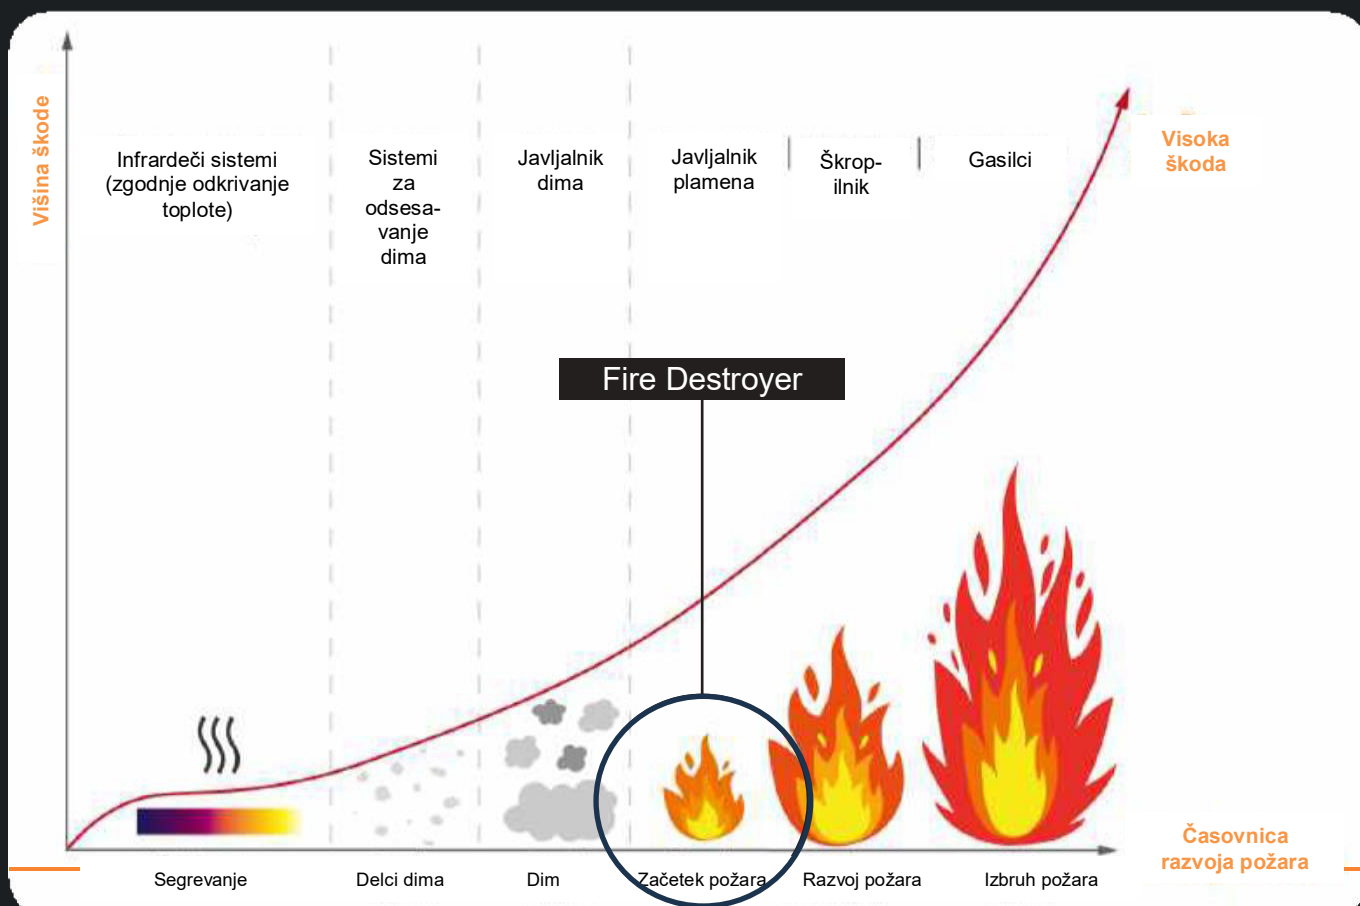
Višina škode

Infrardeči sistemi (zgodnje odkrivanje toplote)

Sistemi za odsesavanje dima

Javljalnik dima

Javljalnik plamena

Škropilnik

Gasilci

Visoka škoda

Fire Destroyer

Segrevanje

Delci dima

Dim

Začetek požara

Razvoj požara

Izbruh požara

Časovnica razvoja požara